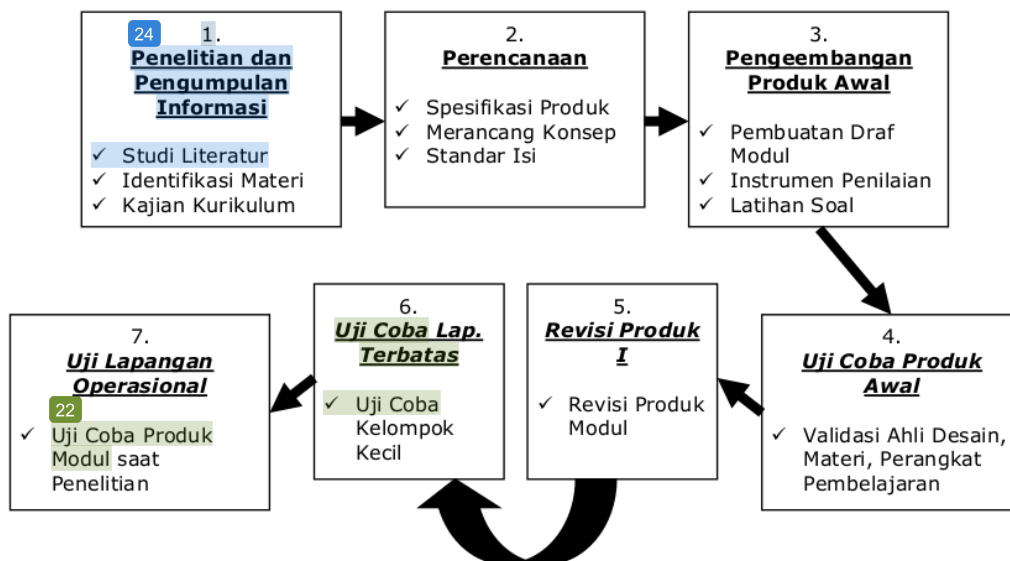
24 1.
Penelitian dan Pengumpulan Informasi

✓ Studi Literatur
✓ Identifikasi Materi
✓ Kajian Kurikulum

2.
Perencanaan

✓ Spesifikasi Produk
✓ Merancang Konsep
✓ Standar Isi

3.
Pengeembangan Produk Awal

✓ Pembuatan Draf Modul
✓ Instrumen Penilaian
✓ Latihan Soal

4.
Uji Coba Produk Awal

✓ Validasi Ahli Desain, Materi, Perangkat Pembelajaran

5.
Revisi Produk I

✓ Revisi Produk Modul

6.
Uji Coba Lap. Terbatas

✓ Uji Coba Kelompok Kecil

7.
Uji Lapangan Operasional

22
✓ Uji Coba Produk Modul saat Penelitian